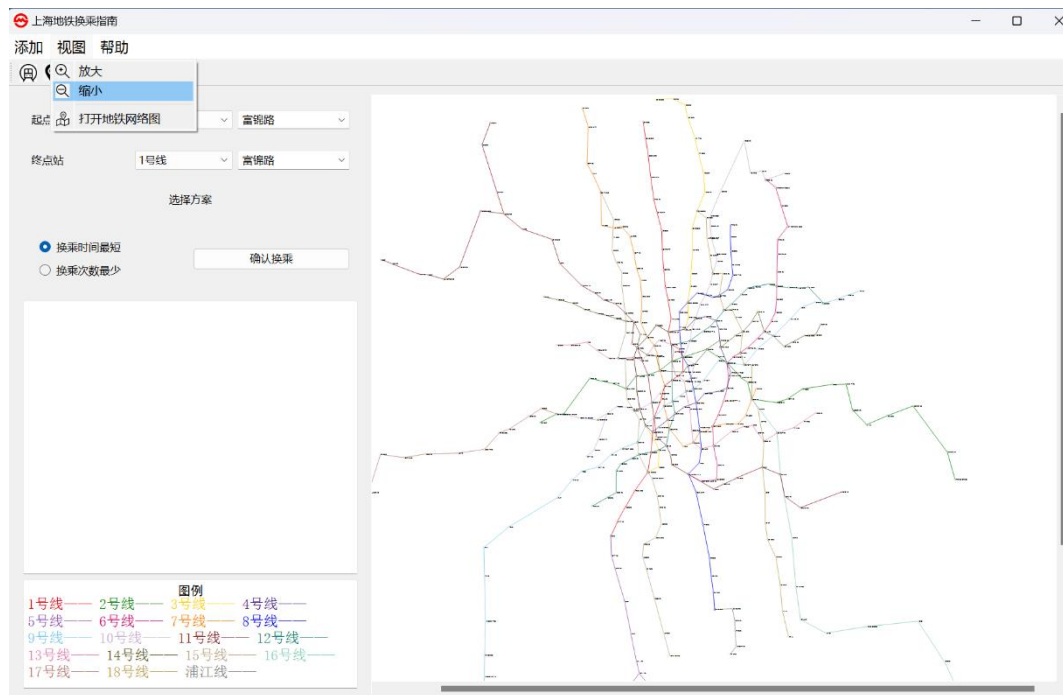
上海地铁换乘指南

添加 视图 帮助

放大
缩小
打开地铁网络图

起点 富锦路

终点站 1号线 富锦路

选择方案

换乘时间最短
换乘次数最少

确认换乘

图例
1号线—— 2号线—— 3号线—— 4号线——
5号线—— 6号线—— 7号线—— 8号线——
9号线—— 10号线—— 11号线—— 12号线——
13号线—— 14号线—— 15号线—— 16号线——
17号线—— 18号线—— 浦江线——